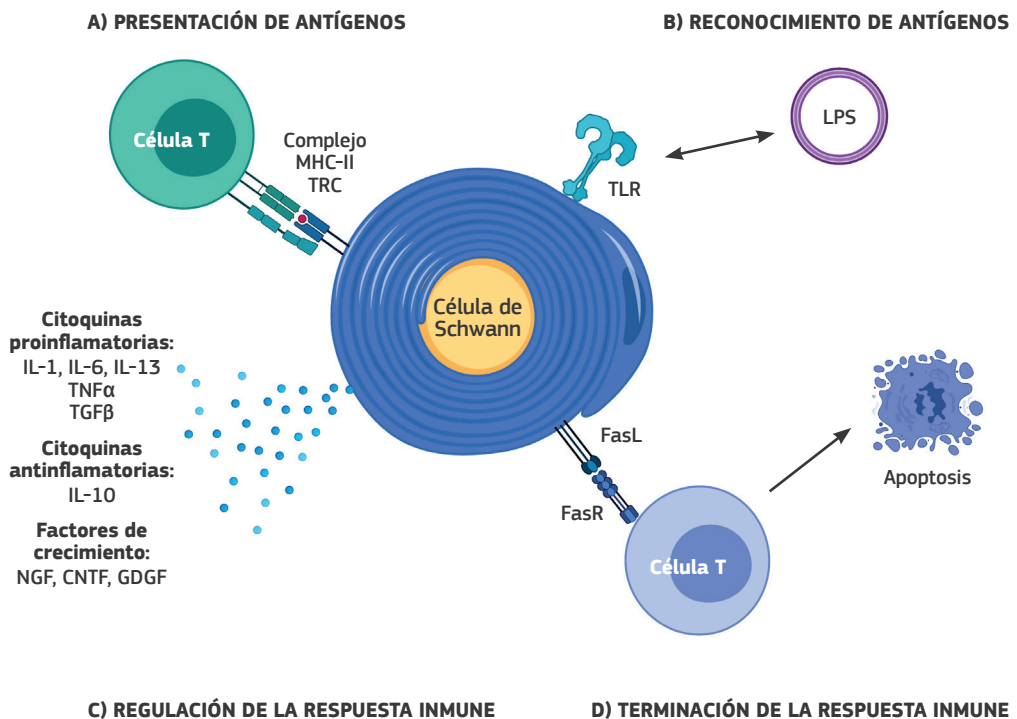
A) PRESENTACIÓN DE ANTÍGENOS

B) RECONOCIMIENTO DE ANTÍGENOS

Célula T

Complejo MHC-II TRC

TLR

LPS

Célula de Schwann

Citoquinas proinflamatorias:
IL-1, IL-6, IL-13
TNFα
TGFβ

Citoquinas antiinflamatorias:
IL-10

Factores de crecimiento:
NGF, CNTF, GDGF

FasL

FasR

Célula T

Apoptosis

C) REGULACIÓN DE LA RESPUESTA INMUNE

D) TERMINACIÓN DE LA RESPUESTA INMUNE